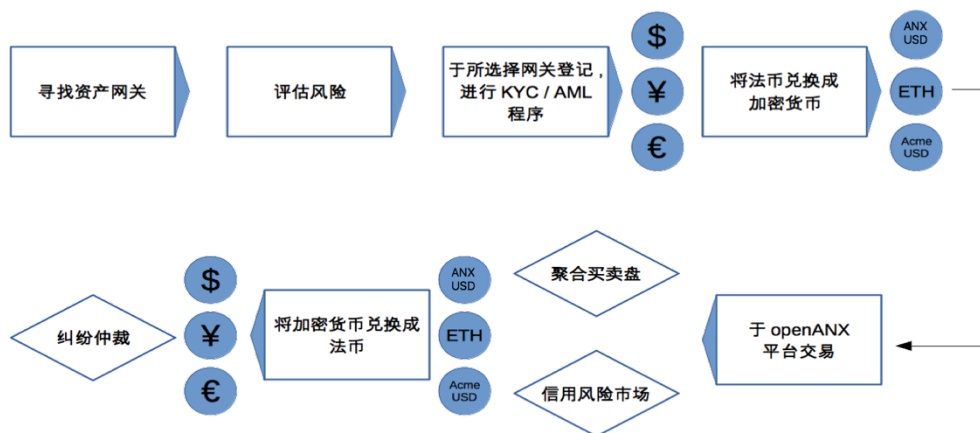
寻找资产网关

评估风险

于所选择网关登记，进行 KYC / AML 程序

$

¥

€

将法币兑换成加密货币

ANX USD

ETH

Acme USD

于 openANX 平台交易

聚合买卖盘

信用风险市场

ANX USD

ETH

Acme USD

将加密货币兑换成法币

$

¥

€

纠纷仲裁